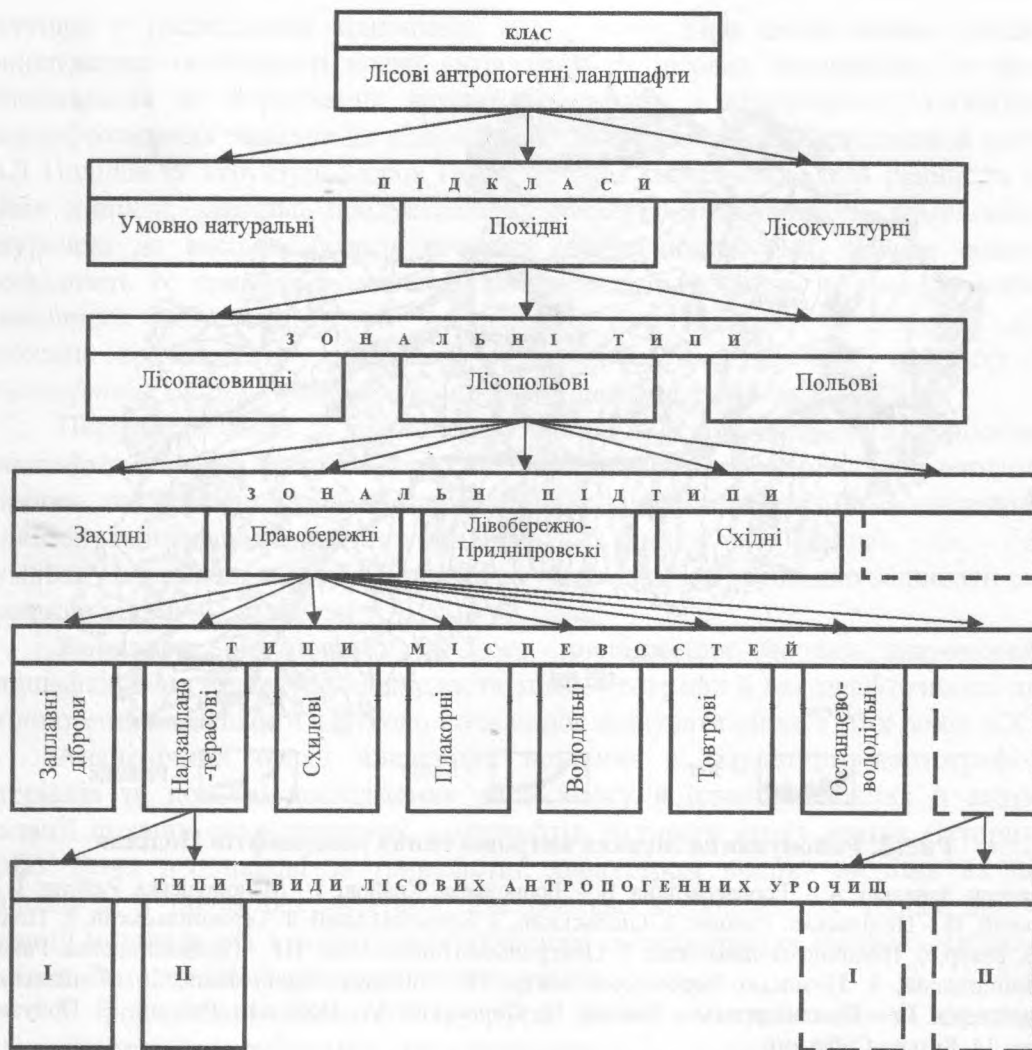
КЛАС
Лісові антропогенні ландшафти

ПІДКЛАСИ
Умовно натуральні
Похідні
Лісокультурні

ЗОНАЛЬНІ ТИПИ
Лісопасовищні
Лісопольові
Польові

ЗОНАЛЬНІ ПІДТИПИ
Західні
Правобережні
Лівобережно-Придніпровські
Східні

ТИПИ МІСЦЕВОСТЕЙ
Заплавні діброви
Надзаплавно-терасові
Схилові
Плакорні
Вододільні
Товтрові
Останцево-водо­дільні

ТИПИ, ВИДИ ЛІСОВИХ АНТРОПОГЕННИХ УРОЧИЩ
I
II
I
II